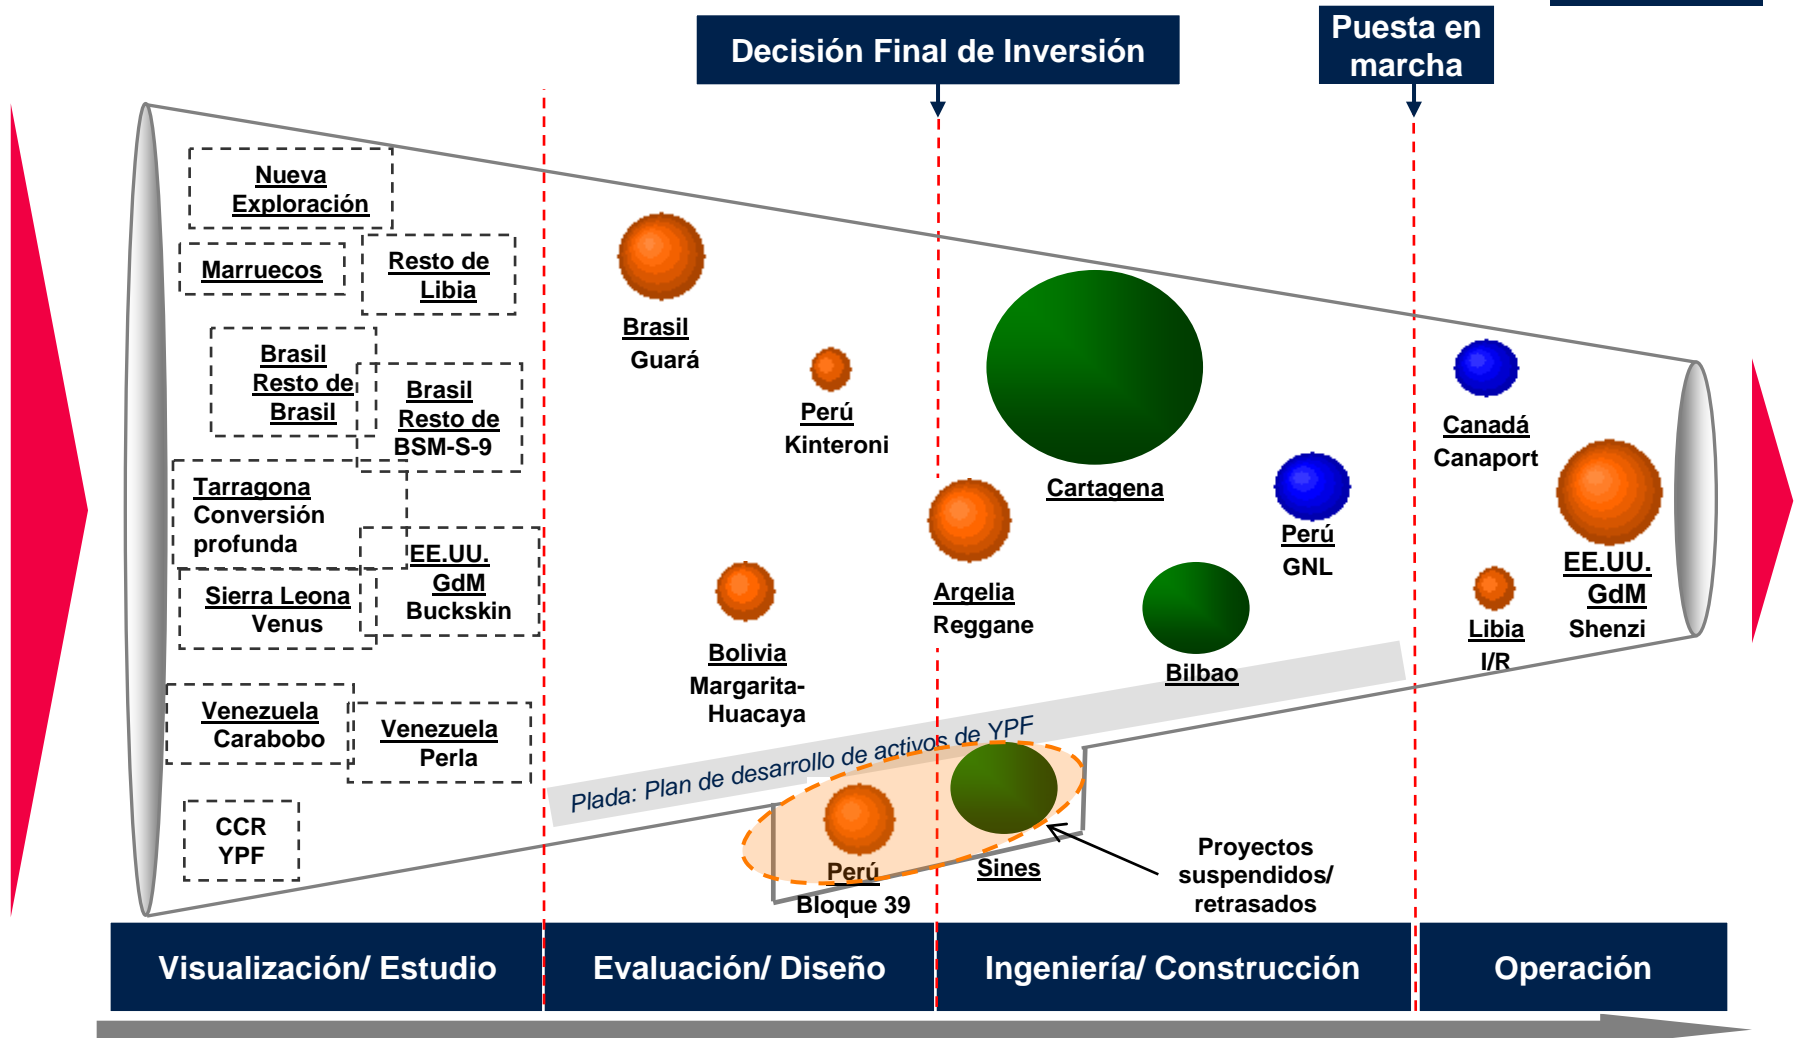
Decisión Final de Inversión

Puesta en marcha

Nueva Exploración

Marruecos

Resto de Libia

Brasil Resto de Brasil

Brasil Resto de BSM-S-9

Tarragona Conversión profunda

EE.UU. GdM Buckskin

Sierra Leona Venus

Venezuela Carabobo

Venezuela Perla

CCR YPF

Brasil Guará

Perú Kinteroni

Bolivia Margarita-Huacaya

Argelia Reggane

Cartagena

Perú GNL

Bilbao

Canadá Canaport

EE.UU. GdM Shenzi

Libia I/R

Plada: Plan de desarrollo de activos de YPF

Perú Bloque 39

Sines

Proyectos suspendidos/ retrasados

Visualización/ Estudio

Evaluación/ Diseño

Ingeniería/ Construcción

Operación